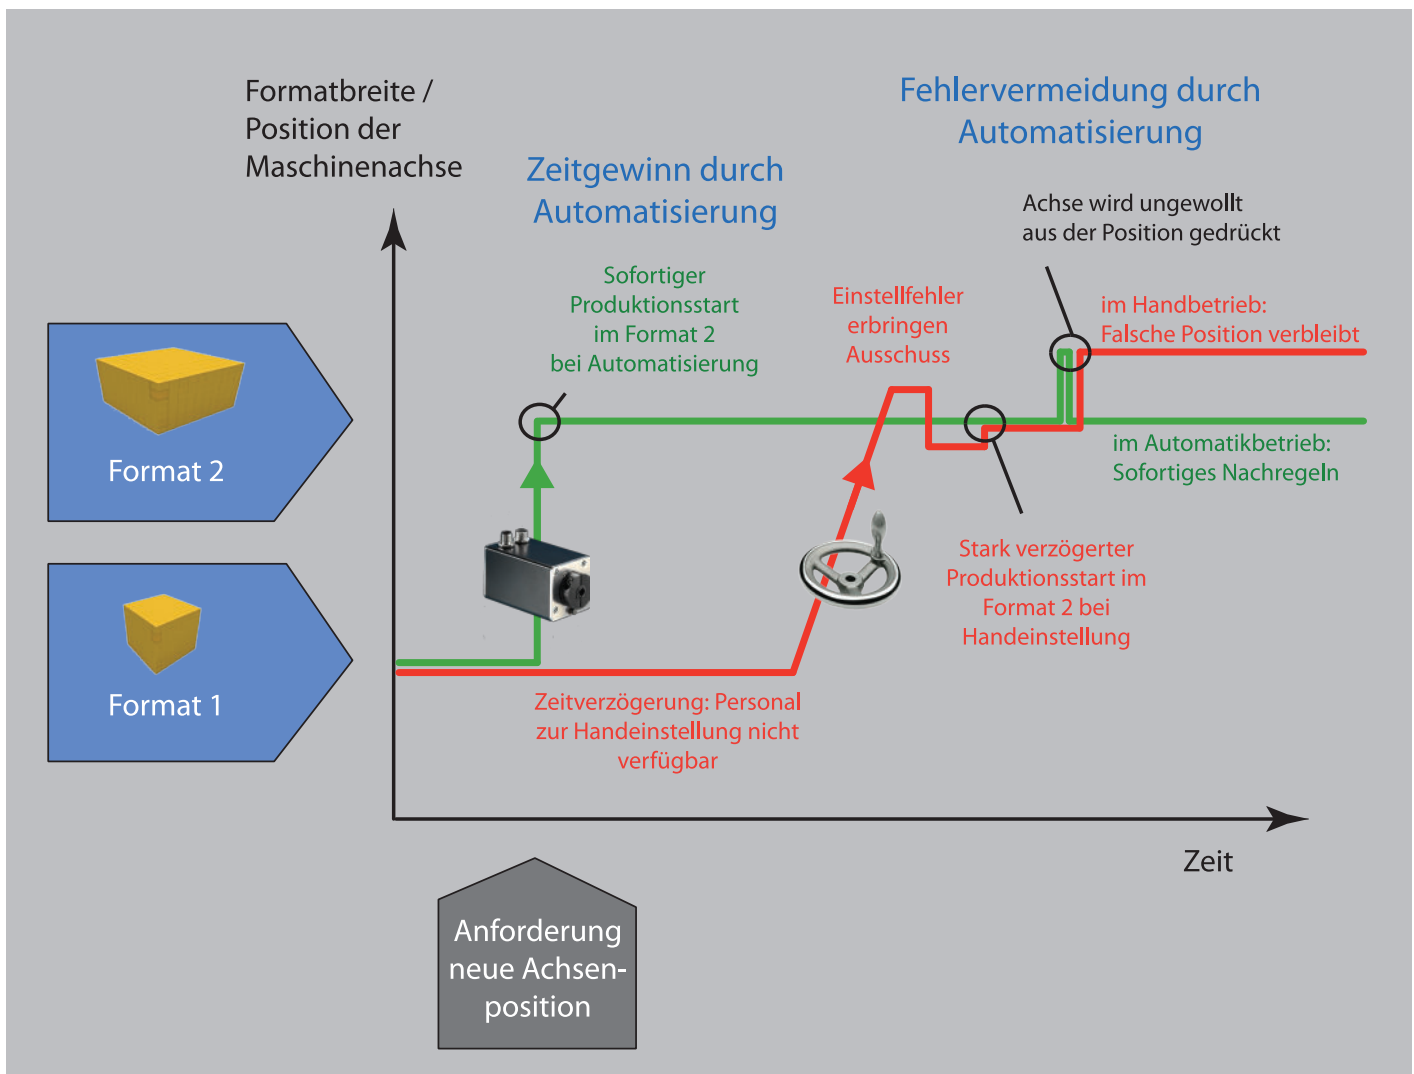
Formatbreite / Position der Maschinenachse

Zeitgewinn durch Automatisierung

Fehlervermeidung durch Automatisierung

Achse wird ungewollt aus der Position gedrückt

Sofortiger Produktionsstart im Format 2 bei Automatisierung

Einstellfehler erbringen Ausschuss

im Handbetrieb: Falsche Position verbleibt

im Automatikbetrieb: Sofortiges Nachregeln

Format 2

Format 1

Stark verzögerter Produktionsstart im Format 2 bei Handeinstellung

Zeitverzögerung: Personal zur Handeinstellung nicht verfügbar

Zeit

Anforderung neue Achsenposition